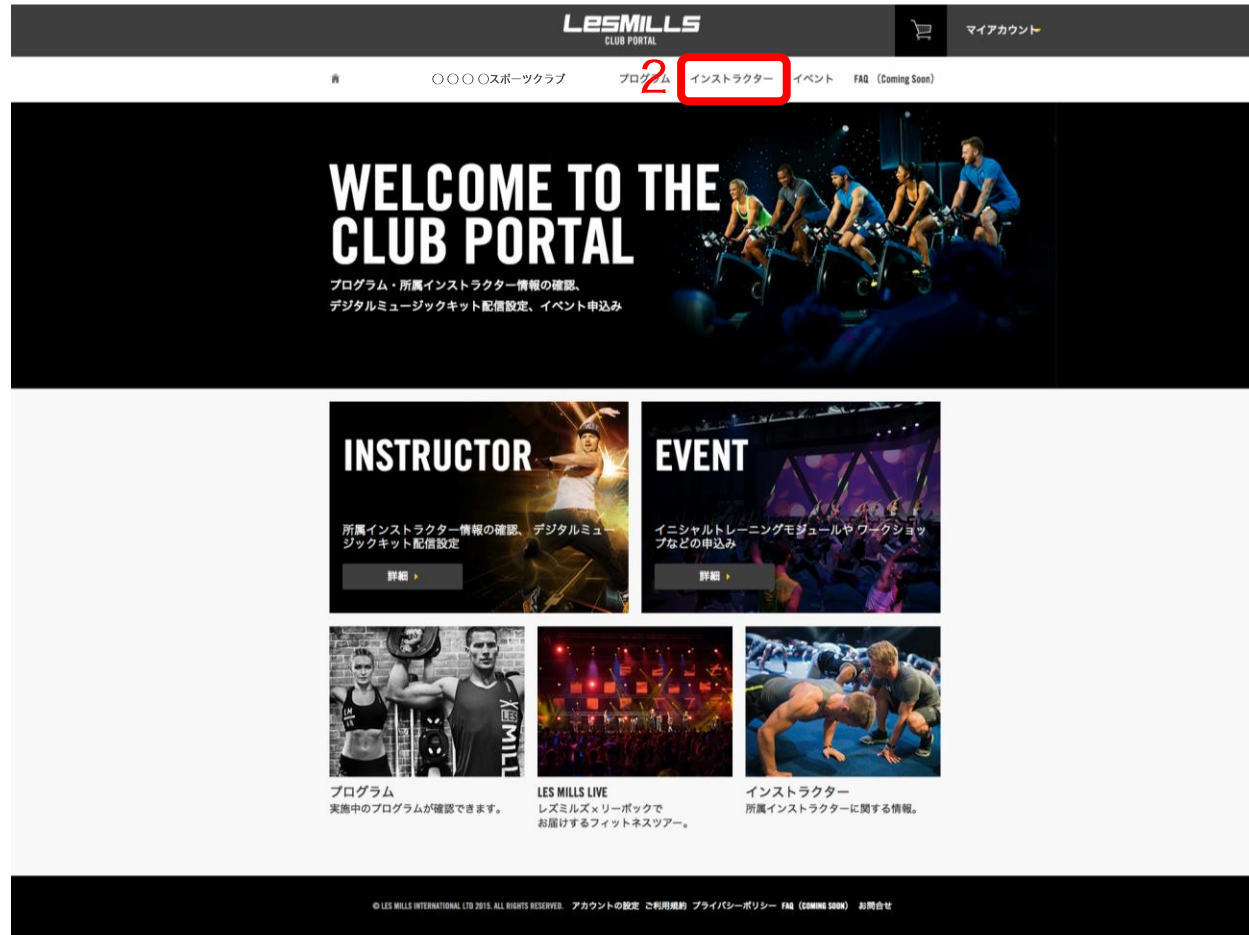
LESMILLS
CLUB PORTAL

マイアカウント

○○○○スポーツクラブ プログラム 2 インストラクター イベント FAQ (Coming Soon)

WELCOME TO THE CLUB PORTAL

プログラム・所属インストラクター情報の確認、デジタルミュージックキット配信設定、イベント申込み

INSTRUCTOR

所属インストラクター情報の確認、デジタルミュージックキット配信設定

詳細

EVENT

イニシャルトレーニングモジュールやワークショップなどの申込み

詳細

プログラム
実施中のプログラムが確認できます。

LES MILLS LIVE
レズミルズ×リーボックでお届けするフィットネスツアー。

インストラクター
所属インストラクターに関する情報。

© LES MILLS INTERNATIONAL LTD 2015. ALL RIGHTS RESERVED. アカウントの設定 ご利用規約 プライバシーポリシー FAQ (COMING SOON) お問合せ